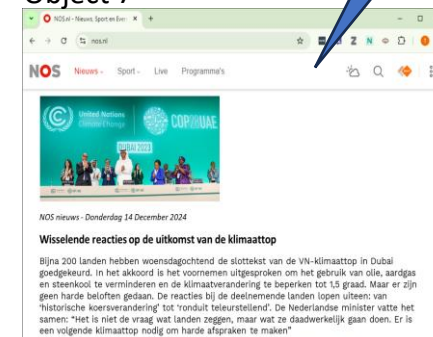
Object 7

NOS.nl - Nieuws, Sport en Eve ×

nos.nl

NOS Nieuws Sport Live Programma's

United Nations Climate Change COP28UAE

NOS nieuws - Donderdag 14 December 2024

Wisselende reacties op de uitkomst van de klimaattop

Bijna 200 landen hebben woensdagochtend de slottekst van de VN-klimaattop in Dubai goedgekeurd. In het akkoord is het voornemen uitgesproken om het gebruik van olie, aardgas en steenkool te verminderen en de klimaatverandering te beperken tot 1,5 graad. Maar er zijn geen harde beloften gedaan. De reacties bij de deelnemende landen lopen uiteen: van 'historische koersverandering' tot 'ronduit teleurstellend'. De Nederlandse minister vatte het samen: "Het is niet de vraag wat landen zeggen, maar wat ze daadwerkelijk gaan doen. Er is een volgende klimaattop nodig om harde afspraken te maken"